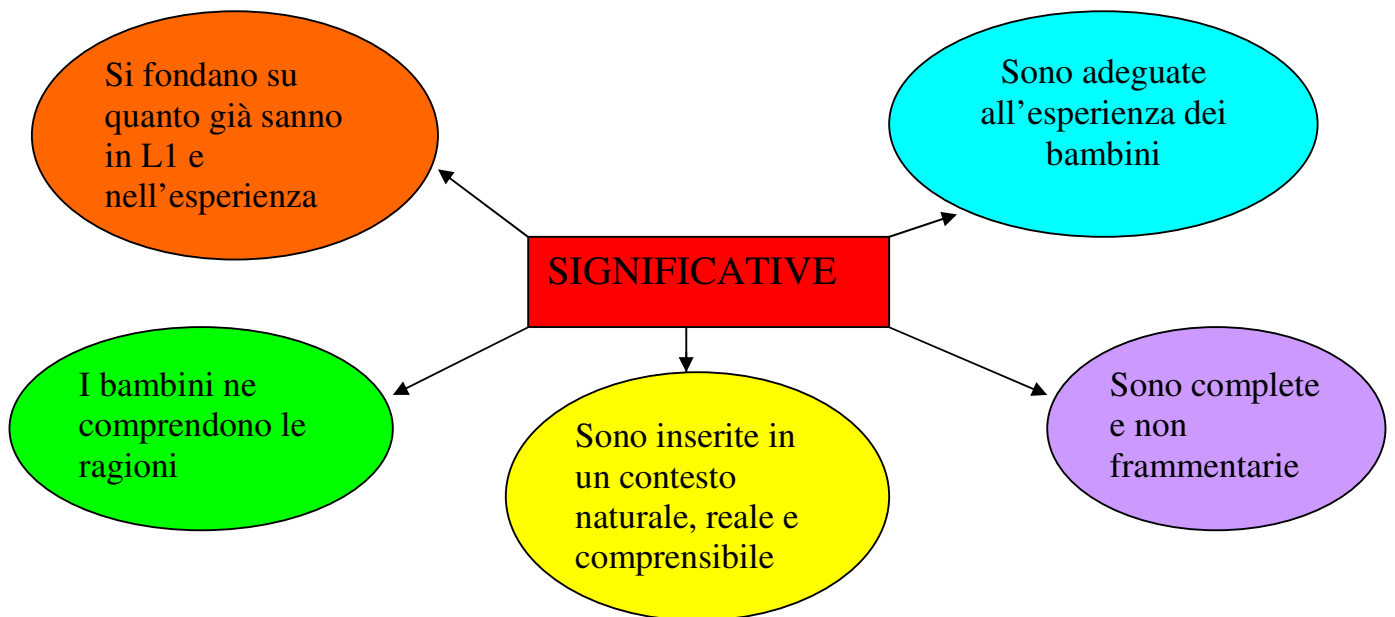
Si fondano su quanto già sanno in L1 e nell’esperienza

Sono adeguate all’esperienza dei bambini

SIGNIFICATIVE

I bambini ne comprendono le ragioni

Sono inserite in un contesto naturale, reale e comprensibile

Sono complete e non frammentarie